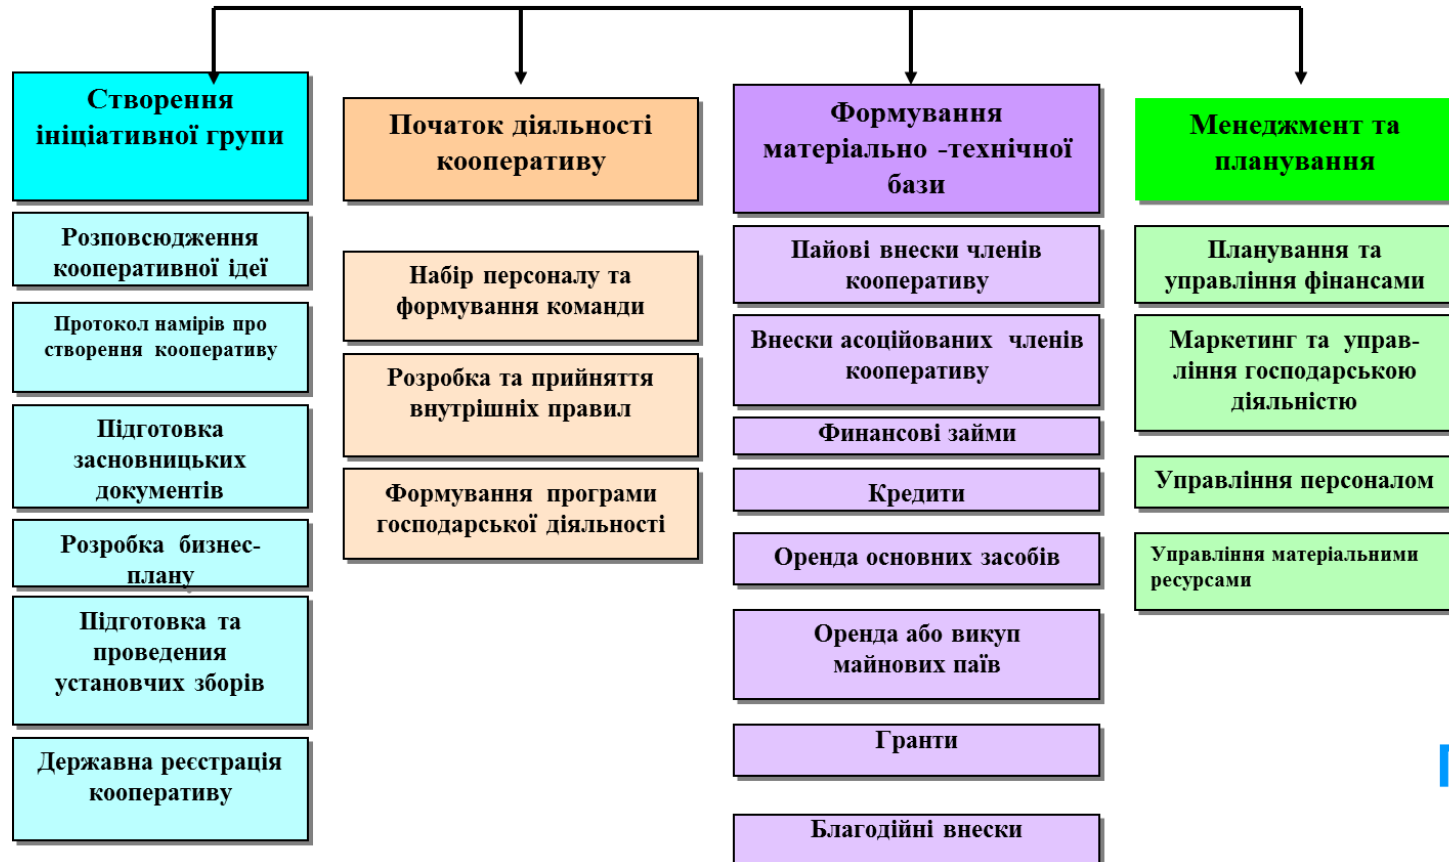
Створення ініціативної групи

Розповсюдження кооперативної ідеї

Протокол намірів про створення кооперативу

Підготовка засновницьких документів

Розробка бізнес-плану

Підготовка та проведения установчих зборів

Державна реєстрація кооперативу

Початок діяльності кооперативу

Набір персоналу та формування команди

Розробка та прийняття внутрішніх правил

Формування програми господарської діяльності

Формування матеріально -технічної бази

Пайові внески членів кооперативу

Внески асоційованих членів кооперативу

Финансові займи

Кредити

Оренда основних засобів

Оренда або викуп майнових паїв

Гранти

Благодійні внески

Менеджмент та планування

Планування та управління фінансами

Маркетинг та управління господарською діяльністю

Управління персоналом

Управління матеріальними ресурсами